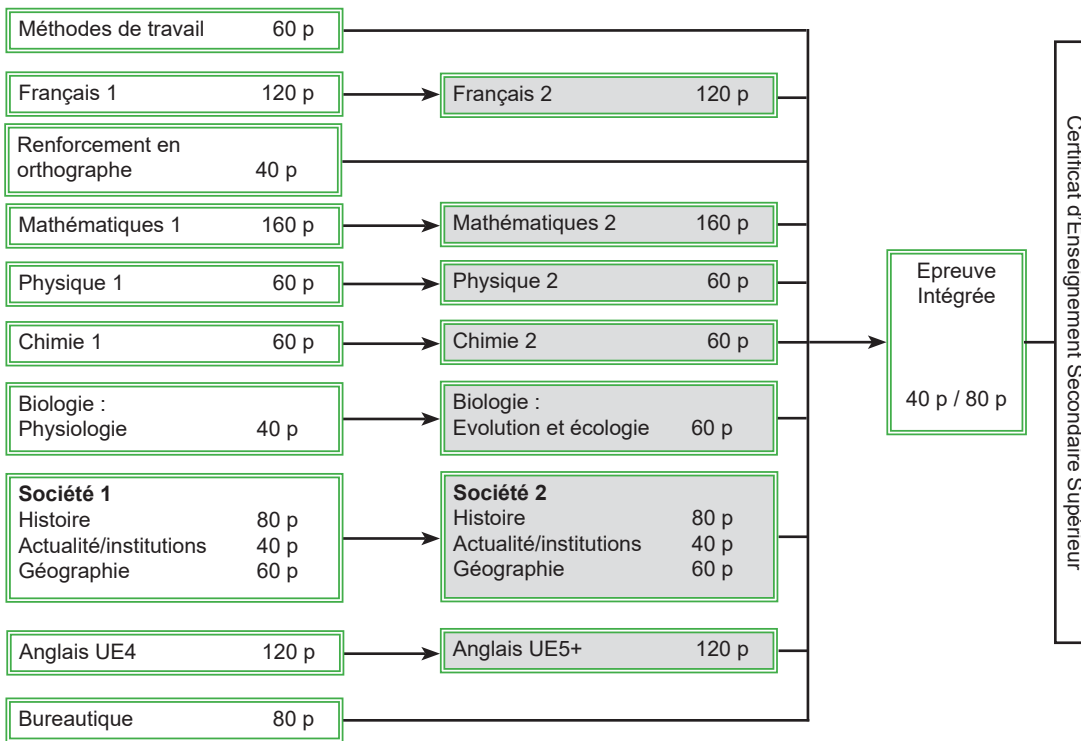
Méthodes de travail 60 p

Français 1 120 p

Français 2 120 p

Renforcement en orthographe 40 p

Mathématiques 1 160 p

Mathématiques 2 160 p

Physique 1 60 p

Physique 2 60 p

Chimie 1 60 p

Chimie 2 60 p

Biologie : Physiologie 40 p

Biologie : Evolution et écologie 60 p

**Société 1**
Histoire 80 p
Actualité/institutions 40 p
Géographie 60 p

**Société 2**
Histoire 80 p
Actualité/institutions 40 p
Géographie 60 p

Anglais UE4 120 p

Anglais UE5+ 120 p

Bureautique 80 p

Epreuve Intégrée

40 p / 80 p

Certificat d'Enseignement Secondaire Supérieur